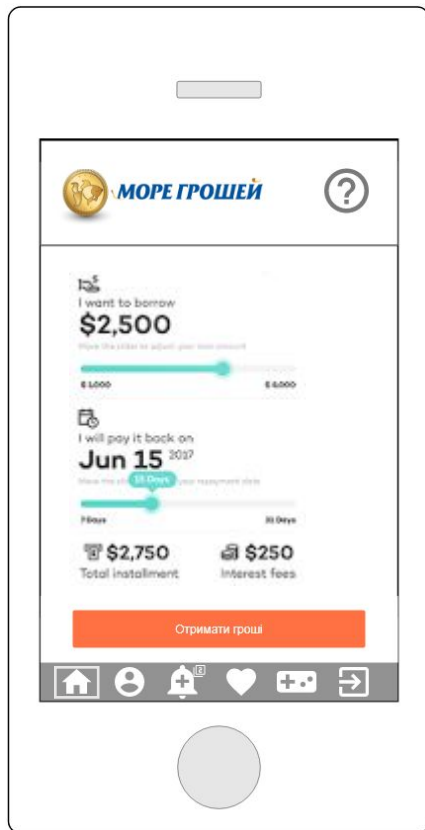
МОРЕ ГРОШЕЙ

?

I want to borrow
$2,500
Move the slider to adjust your loan amount

$ 1,000
$ 6,000

I will pay it back on
Jun 15 2017
Move the slider to adjust your repayment date
15 Days

7 Days
31 Days

$2,750
Total installment

$250
Interest fees

Отримати гроші

2